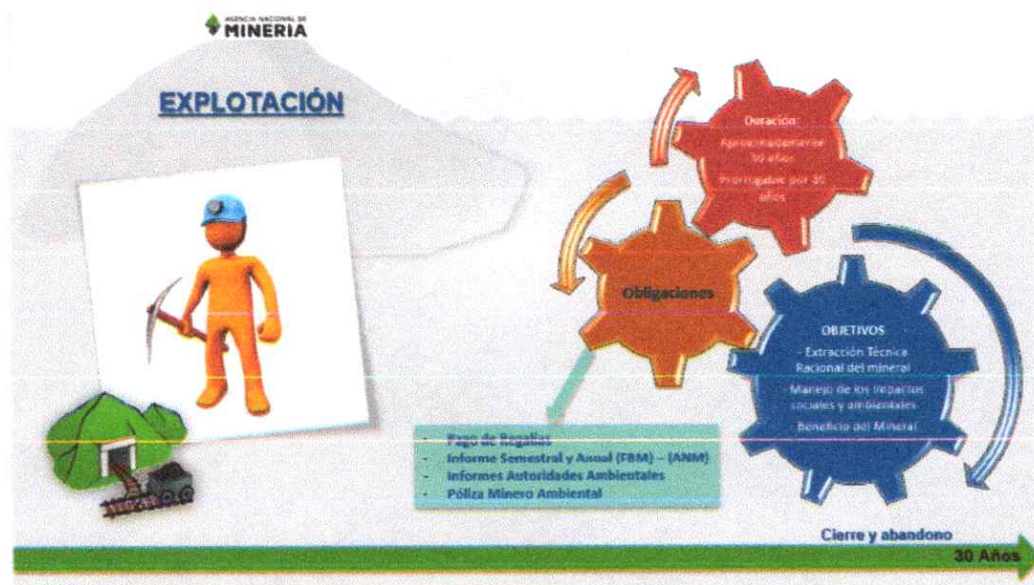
AGENCIA NACIONAL DE MINERIA

EXPLOTACIÓN

Duración:
Aproximadamente 30 años
Prorrogables por 30 años

Obligaciones

OBJETIVOS
- Extracción Técnica Racional del mineral
- Manejo de los impactos sociales y ambientales
- Beneficio del Mineral

- Pago de Regalías
- Informe Semestral y Anual (FBM) – (ANM)
- Informes Autoridades Ambientales
- Póliza Minero Ambiental

Cierre y abandono

30 Años